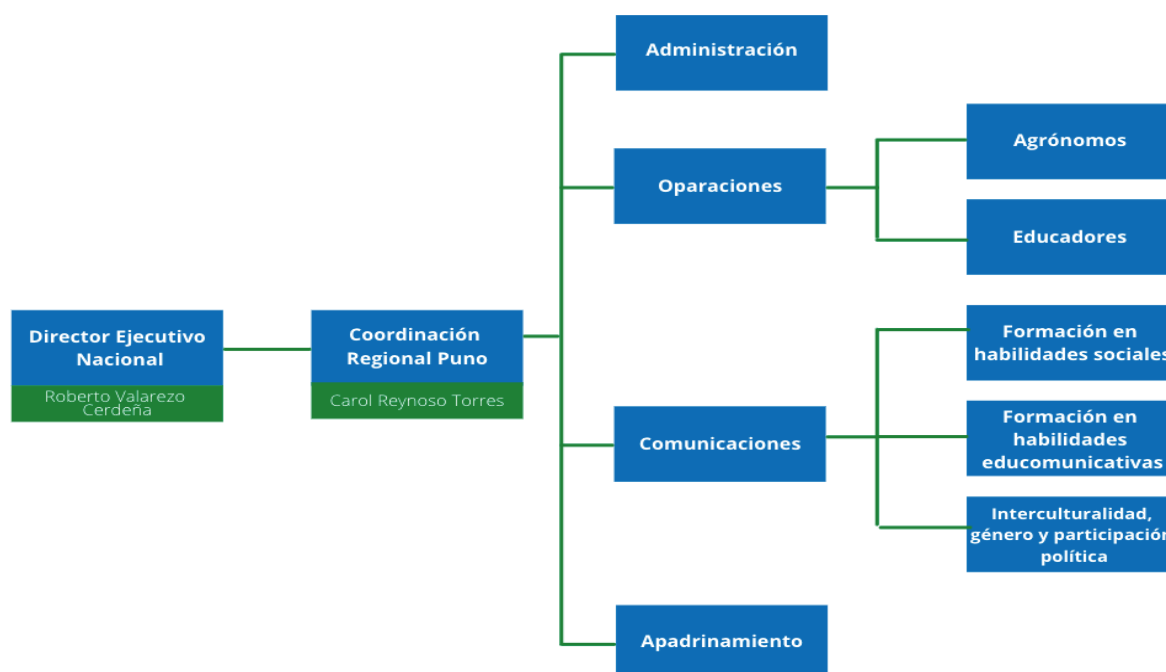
Director Ejecutivo Nacional

Roberto Valarezo Cerdeña

Coordinación Regional Puno

Carol Reynoso Torres

Administración

Oparaciones

Agrónomos

Educadores

Comunicaciones

Formación en habilidades sociales

Formación en habilidades educomunicativas

Interculturalidad, género y participación política

Apadrinamiento